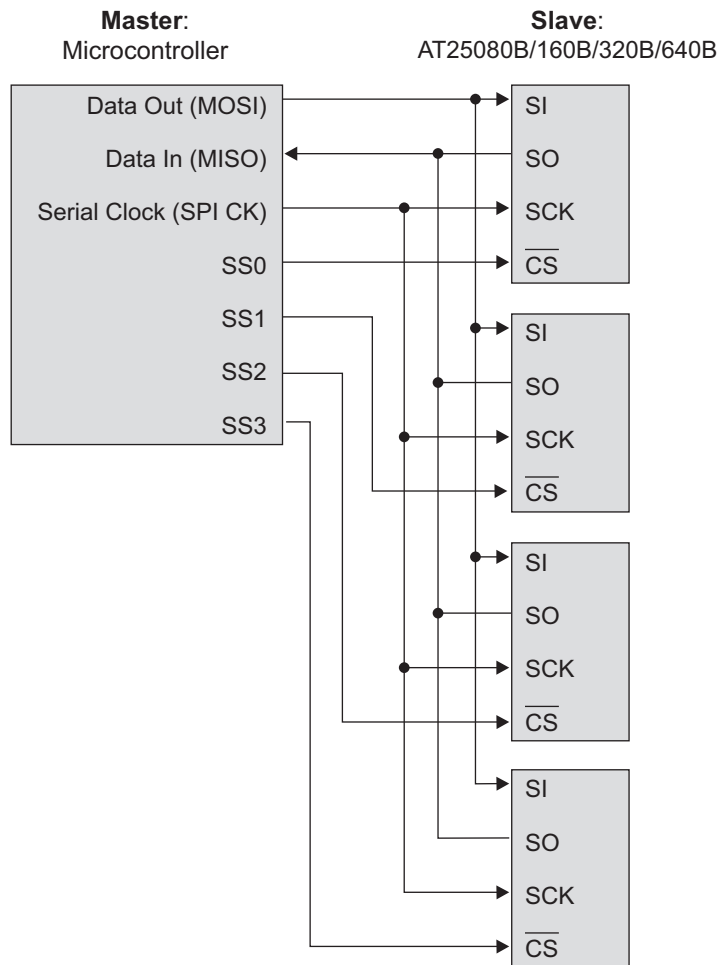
**Master**:
Microcontroller

**Slave**:
AT25080B/160B/320B/640B

Data Out (MOSI)
Data In (MISO)
Serial Clock (SPI CK)
SS0
SS1
SS2
SS3

SI
SO
SCK
$\overline{CS}$

SI
SO
SCK
$\overline{CS}$

SI
SO
SCK
$\overline{CS}$

SI
SO
SCK
$\overline{CS}$